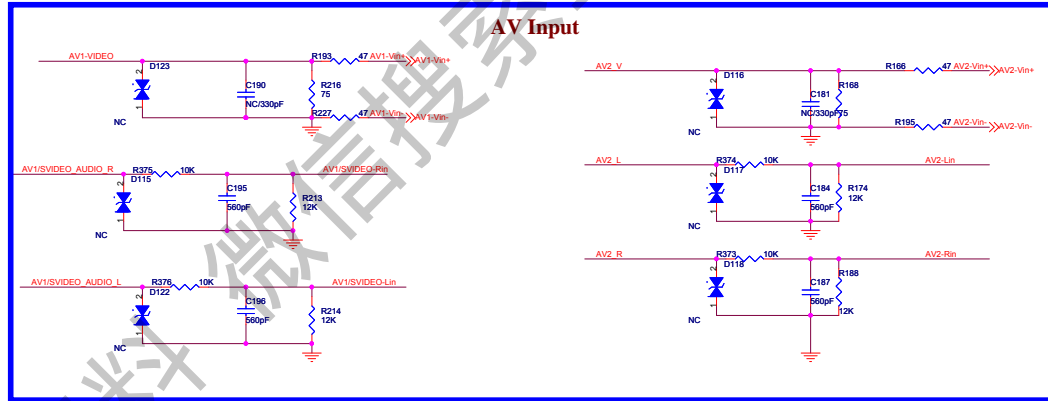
AV Input

AV1-VIDEO
D123
2
1
NC
C190
NC/330pF
R193 47 AV1-Vin+
AV1-Vin+
R216
75
R227 47 AV1-Vin-
AV1-Vin-

AV1/SVIDEO_AUDIO_R
R375 10K
D115
2
1
NC
C195
560pF
AV1/SVIDEO-Rin
R213
12K

AV1/SVIDEO_AUDIO_L
R376 10K
D122
2
1
NC
C196
560pF
AV1/SVIDEO-Lin
R214
12K

AV2_V
D116
2
1
NC
C181
NC/330pF
R168
75
R166 47 AV2-Vin+
AV2-Vin+
R195 47 AV2-Vin-
AV2-Vin-

AV2_L
R374 10K
D117
2
1
NC
C184
560pF
R174
12K
AV2-Lin

AV2_R
R373 10K
D118
2
1
NC
C187
560pF
R188
12K
AV2-Rin

料 微信搜索